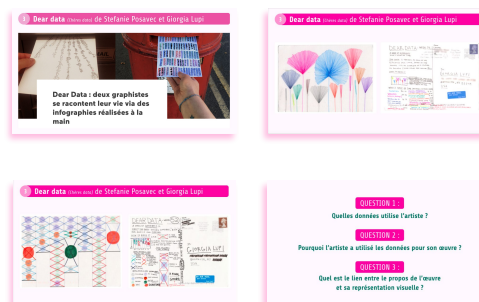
1 Dear data (Chères data) de Stefanie Posavec et Giorgia Lupi

Dear Data : deux graphistes se racontent leur vie via des infographies réalisées à la main

2 Dear data (Chères data) de Stefanie Posavec et Giorgia Lupi

3 Dear data (Chères data) de Stefanie Posavec et Giorgia Lupi

GIORGIA LUPI

QUESTION 1 :
Quelles données utilise l'artiste ?

QUESTION 2 :
Pourquoi l'artiste a utilisé les données pour son œuvre ?

QUESTION 3 :
Quel est le lien entre le propos de l'œuvre et sa représentation visuelle ?